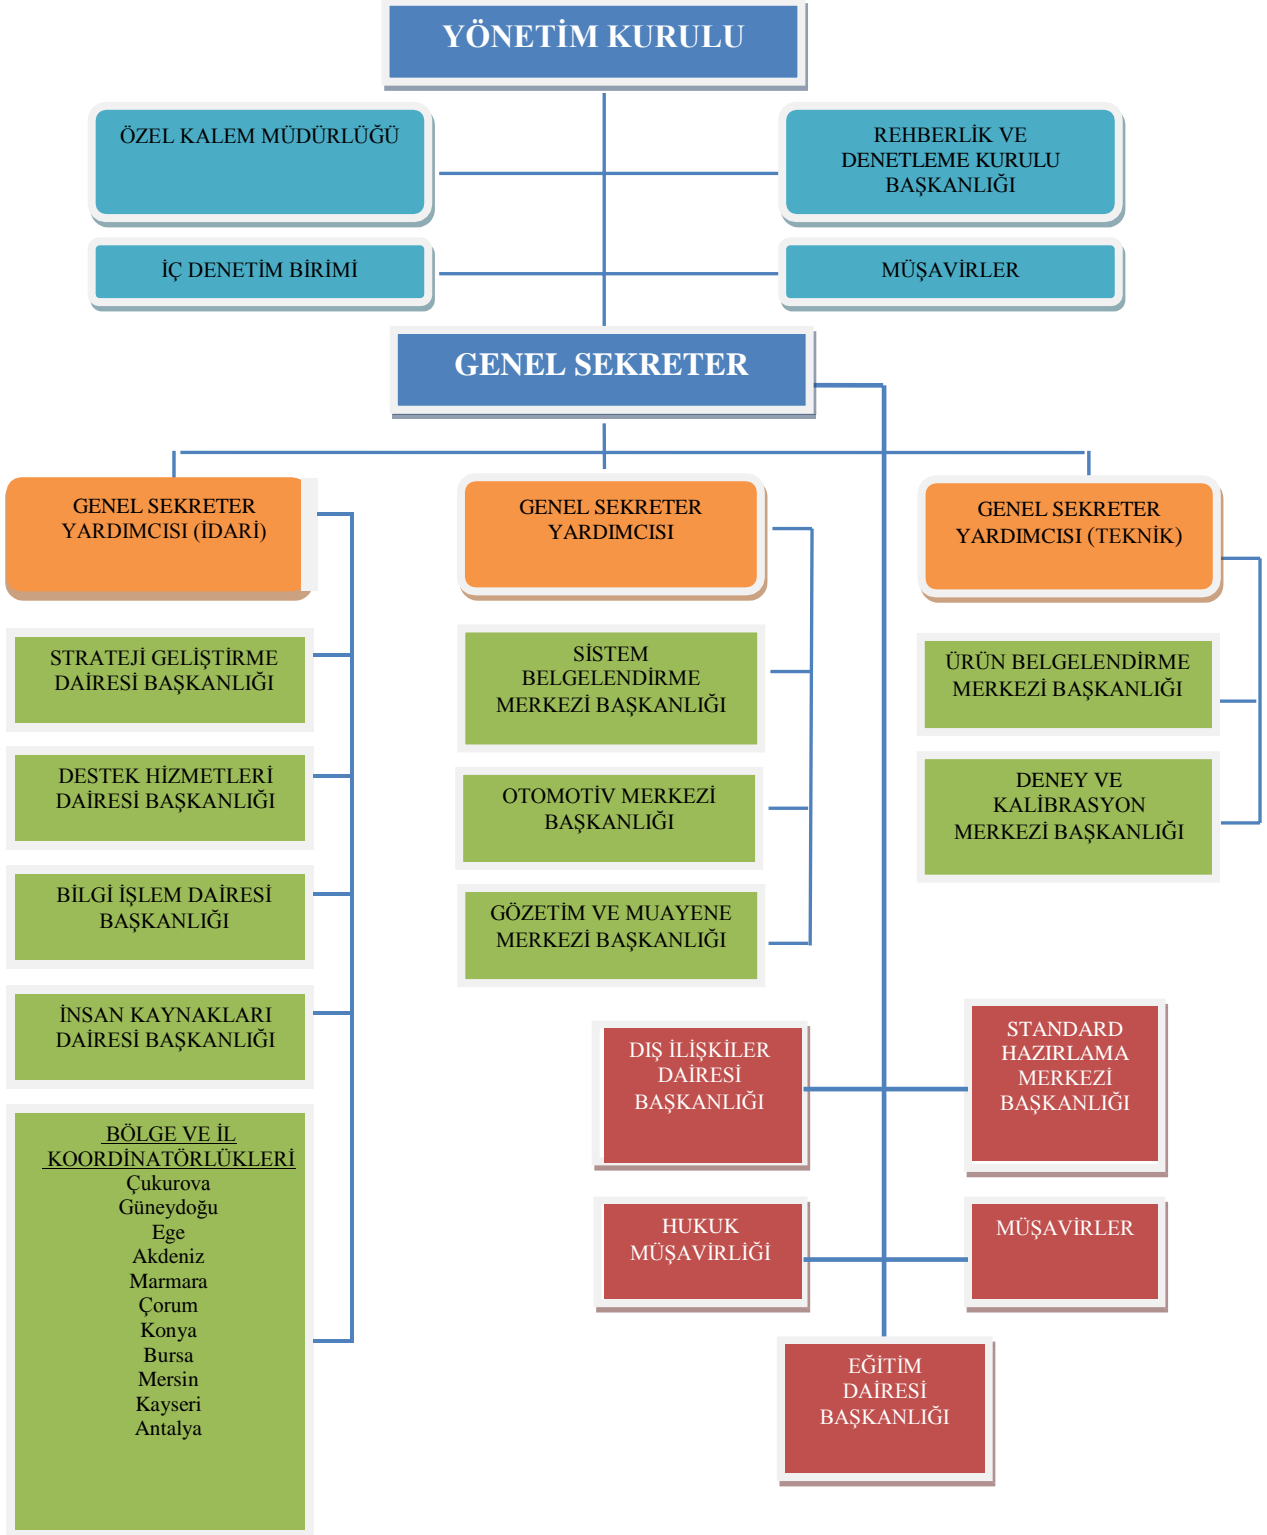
YÖNETİM KURULU

ÖZEL KALEM MÜDÜRLÜĞÜ

REHBERLİK VE DENETLEME KURULU BAŞKANLIĞI

İÇ DENETİM BİRİMİ

MÜŞAVİRLER

GENEL SEKRETER

GENEL SEKRETER YARDIMCISI (İDARİ)

GENEL SEKRETER YARDIMCISI

GENEL SEKRETER YARDIMCISI (TEKNİK)

STRATEJİ GELİŞTİRME DAİRESİ BAŞKANLIĞI

DESTEK HİZMETLERİ DAİRESİ BAŞKANLIĞI

BİLGİ İŞLEM DAİRESİ BAŞKANLIĞI

İNSAN KAYNAKLARI DAİRESİ BAŞKANLIĞI

BÖLGE VE İL KOORDİNATÖRLÜKLERİ
Çukurova
Güneydoğu
Ege
Akdeniz
Marmara
Çorum
Konya
Bursa
Mersin
Kayseri
Antalya

SİSTEM BELGELENDİRME MERKEZİ BAŞKANLIĞI

OTOMOTİV MERKEZİ BAŞKANLIĞI

GÖZETİM VE MUAYENE MERKEZİ BAŞKANLIĞI

ÜRÜN BELGELENDİRME MERKEZİ BAŞKANLIĞI

DENEY VE KALİBRASYON MERKEZİ BAŞKANLIĞI

DIŞ İLİŞKİLER DAİRESİ BAŞKANLIĞI

STANDARD HAZIRLAMA MERKEZİ BAŞKANLIĞI

HUKUK MÜŞAVİRLİĞİ

MÜŞAVİRLER

EĞİTİM DAİRESİ BAŞKANLIĞI